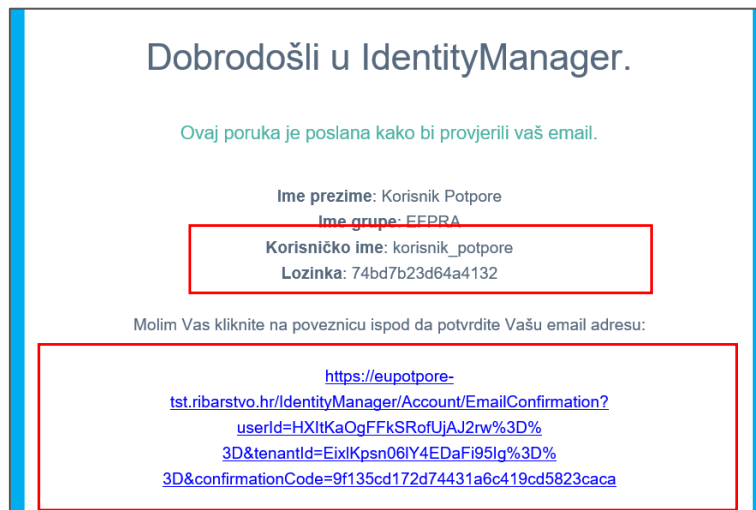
Dobrodošli u IdentityManager.

Ovaj poruka je poslana kako bi provjerili vaš email.

**Ime prezime**: Korisnik Potpore
**Ime grupe**: EFPRA
**Korisničko ime**: korisnik_potpore
**Lozinka**: 74bd7b23d64a4132

Molim Vas kliknite na poveznicu ispod da potvrdite Vašu email adresu:

https://eupotpore-tst.ribarstvo.hr/IdentityManager/Account/EmailConfirmation?userId=HXItKaOgFFkSRofUjAJ2rw%3D%3D&tenantId=EixlKpsn06lY4EDaFi95lg%3D%3D&confirmationCode=9f135cd172d74431a6c419cd5823caca